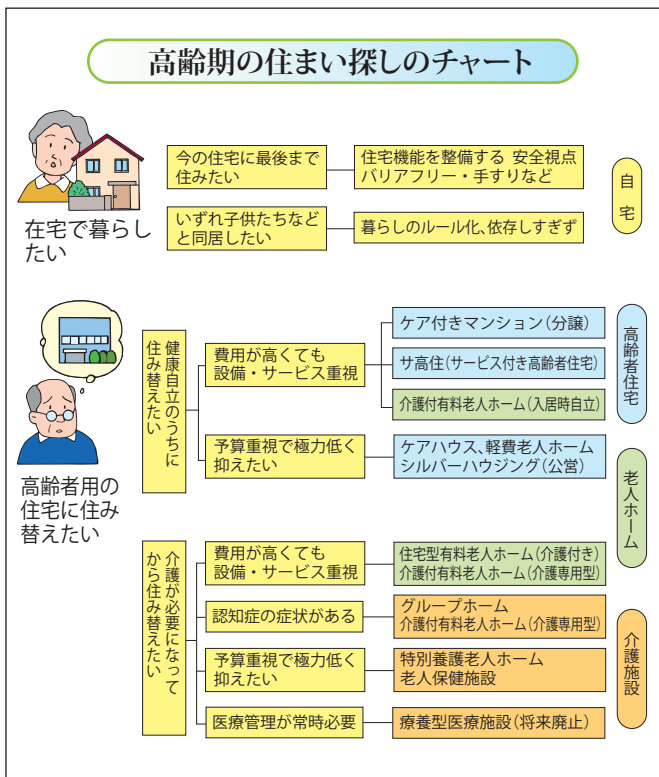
高齢期の住まい探しのチャート

在宅で暮らしたい

今の住宅に最後まで住みたい

住宅機能を整備する 安全視点 バリアフリー・手すりなど

いずれ子供たちなどと同居したい

暮らしのルール化、依存しすぎず

自宅

高齢者用の住宅に住み替えたい

健康自立のうちに住み替えたい

費用が高くても設備・サービス重視

ケア付きマンション（分譲）

サ高住（サービス付き高齢者住宅）

介護付有料老人ホーム（入居時自立）

予算重視で極力低く抑えたい

ケアハウス、軽費老人ホーム シルバーハウジング（公営）

高齢者住宅

老人ホーム

介護が必要になってから住み替えたい

費用が高くても設備・サービス重視

住宅型有料老人ホーム（介護付き） 介護付有料老人ホーム（介護専用型）

認知症の症状がある

グループホーム 介護付有料老人ホーム（介護専用型）

予算重視で極力低く抑えたい

特別養護老人ホーム 老人保健施設

医療管理が常時必要

療養型医療施設（将来廃止）

介護施設